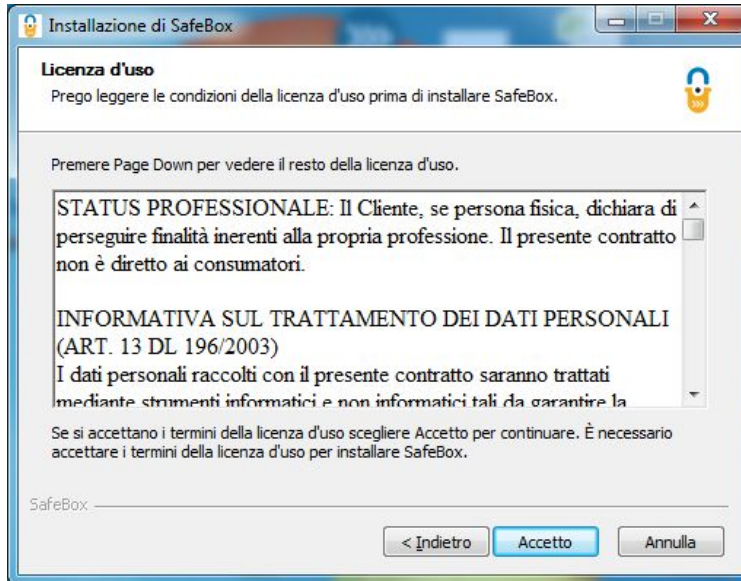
Installazione di SafeBox

Licenza d'uso

Prego leggere le condizioni della licenza d'uso prima di installare SafeBox.

Premere Page Down per vedere il resto della licenza d'uso.

STATUS PROFESSIONALE: Il Cliente, se persona fisica, dichiara di perseguire finalità inerenti alla propria professione. Il presente contratto non è diretto ai consumatori.

INFORMATIVA SUL TRATTAMENTO DEI DATI PERSONALI (ART. 13 DL 196/2003)
I dati personali raccolti con il presente contratto saranno trattati mediante strumenti informatici e non informatici tali da garantire la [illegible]

Se si accettano i termini della licenza d'uso scegliere Accetto per continuare. È necessario accettare i termini della licenza d'uso per installare SafeBox.

SafeBox

< Indietro | Accetto | Annulla